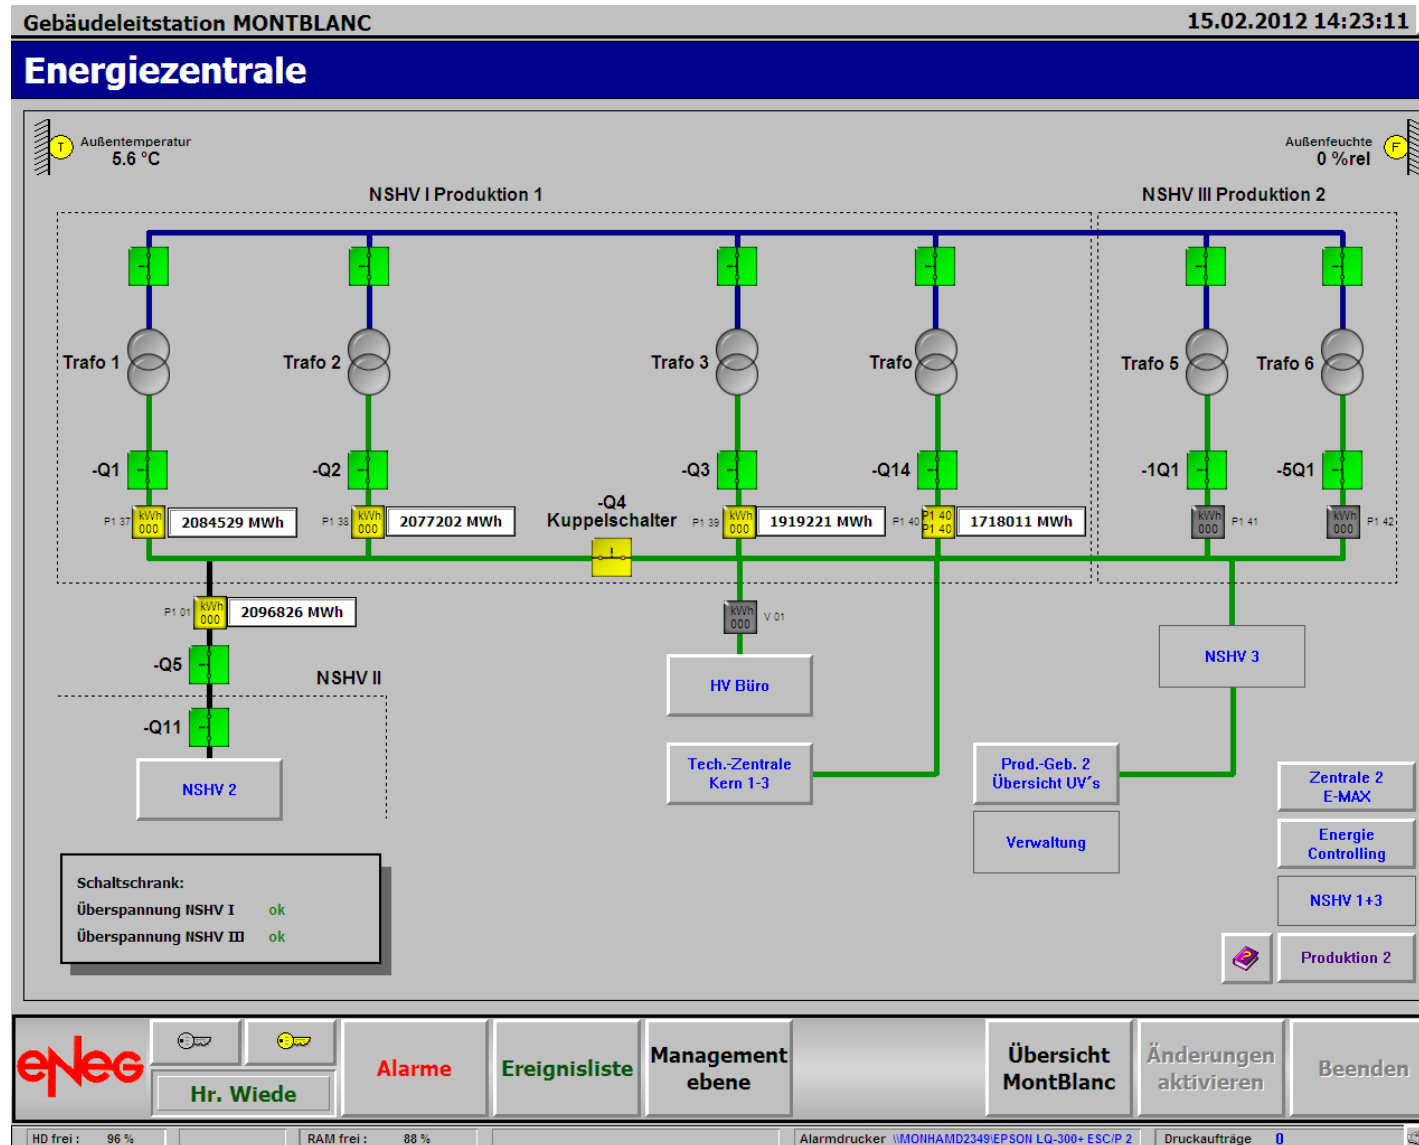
Gebäudeleitstation MONTBLANC 15.02.2012 14:23:11

Energiezentrale

T Außentemperatur 5.6 °C

Außenfeuchte 0 %rel F

NSHV I Produktion 1

NSHV III Produktion 2

Trafo 1

Trafo 2

Trafo 3

Trafo

Trafo 5

Trafo 6

-Q1

-Q2

-Q3

-Q14

-1Q1

-5Q1

P1 37 kWh 000 2084529 MWh

P1 38 kWh 000 2077202 MWh

-Q4 Kuppelschalter

P1 39 kWh 000 1919221 MWh

P1 40 P1 40 P1 40 1718011 MWh

kWh 000 P1 41

kWh 000 P1 42

P1 01 kWh 000 2096826 MWh

kWh 000 V 01

-Q5

NSHV II

-Q11

NSHV 2

HV Büro

NSHV 3

Tech.-Zentrale Kern 1-3

Prod.-Geb. 2 Übersicht UV´s

Verwaltung

Zentrale 2 E-MAX

Energie Controlling

NSHV 1+3

Produktion 2

Schaltschrank:
Überspannung NSHV I ok
Überspannung NSHV III ok

eNeG

Hr. Wiede

Alarme

Ereignisliste

Management ebene

Übersicht MontBlanc

Änderungen aktivieren

Beenden

HD frei : 96 %

RAM frei : 88 %

Alarmdrucker \\MONHAMD2349\EPSON LQ-300+ ESC/P 2

Druckaufträge 0